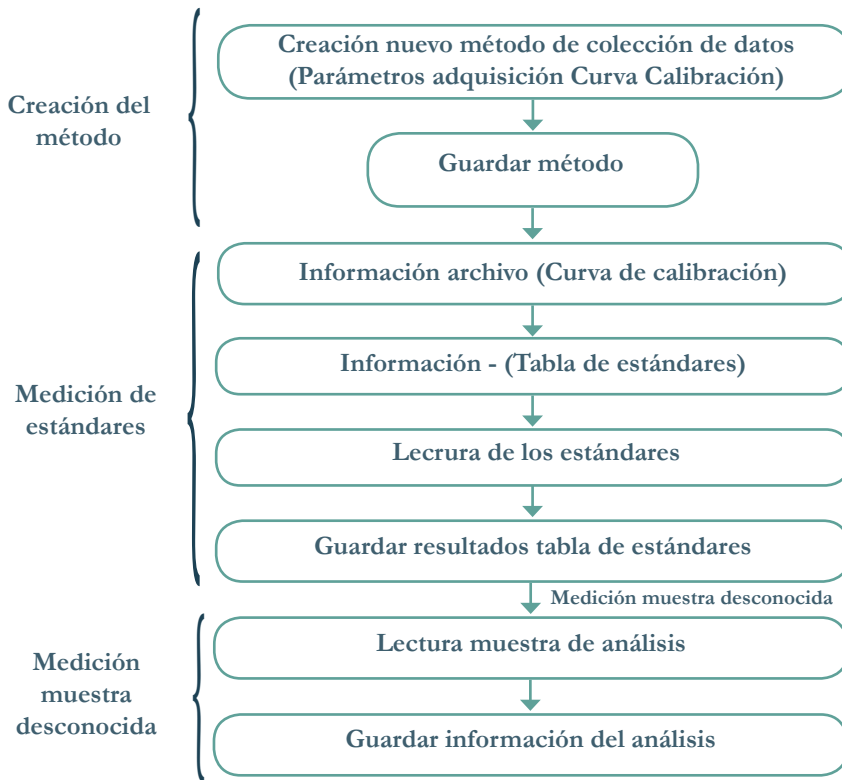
Creación del método

Creación nuevo método de colección de datos (Parámetros adquisición Curva Calibración)

Guardar método

Medición de estándares

Información archivo (Curva de calibración)

Información - (Tabla de estándares)

Lecrura de los estándares

Guardar resultados tabla de estándares

Medición muestra desconocida

Medición muestra desconocida

Lectura muestra de análisis

Guardar información del análisis